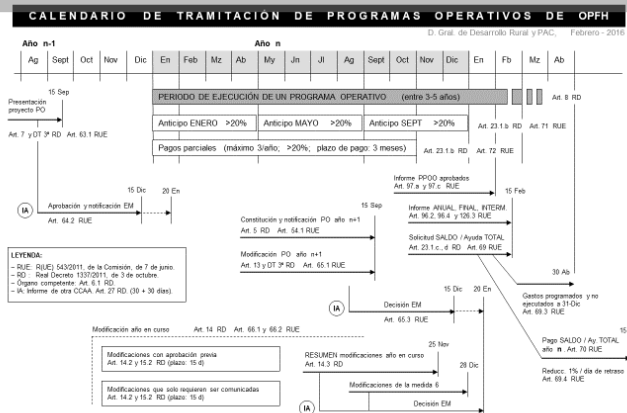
CALENDARIO DE TRAMITACIÓN DE PROGRAMAS OPERATIVOS DE OPFH

D. Gral. de Desarrollo Rural y PAC, Febrero - 2016

Año n-1

| Ag | Sept | Oct | Nov | Dic | En | Feb | Mz | Ab | My | Jn | Jl | Ag | Sept | Oct | Nov | Dic | En | Fb | Mz | Ab |
|---|---|---|---|---|---|---|---|---|---|---|---|---|---|---|---|---|---|---|---|---|

Año n

15 Sep

Presentación proyecto PO

Art. 7 y DT 3ª RD Art. 63.1 RUE

PERIODO DE EJECUCIÓN DE UN PROGRAMA OPERATIVO (entre 3-5 años)

Anticipo ENERO >20%

Anticipo MAYO >20%

Anticipo SEPT >20%

Pagos parciales (máximo 3/año; >20%; plazo de pago: 3 meses)

Art. 23.1.b RD

Art. 23.1.b RD Art. 71 RUE

Art. 72 RUE

Art. 8 RD

15 Dic 20 En

IA

Aprobación y notificación EM

Art. 64.2 RUE

Informe PPOO aprobados

Art. 97.a y 97.c RUE

15 Feb

Informe ANUAL, FINAL, INTERM.

Art. 96.2, 96.4 y 126.3 RUE

15 Sep

Constitución y notificación PO año n+1

Art. 5 RD Art. 54.1 RUE

Solicitud SALDO / Ayuda TOTAL

Art. 23.1.c, d RD Art. 69 RUE

LEYENDA:
- RUE: R(UE) 543/2011, de la Comisión, de 7 de junio.
- RD: Real Decreto 1337/2011, de 3 de octubre.
- Órgano competente: Art. 6.1 RD.
- IA: Informe de otra CCAA. Art. 27 RD. (30 + 30 días).

Modificación PO año n+1

Art. 13 y DT 3ª RD Art. 65.1 RUE

30 Ab

Gastos programados y no ejecutados a 31-Dic

Art. 69.3 RUE

15 Dic 20 En

IA

Decisión EM

Art. 65.3 RUE

Modificación año en curso Art. 14 RD Art. 66.1 y 66.2 RUE

Modificaciones con aprobación previa

Art. 14.2 y 15.2 RD (plazo: 15 d)

Modificaciones que solo requieren ser comunicadas

Art. 14.2 y 15.2 RD (plazo: 15 d)

25 Nov

RESUMEN modificaciones año en curso

Art. 14.3 RD

28 Dic

Modificaciones de la medida 6

IA

Decisión EM

15

Pago SALDO / Ay. TOTAL año n. Art. 70 RUE

Reducc: 1% / día de retraso

Art. 69.4 RUE